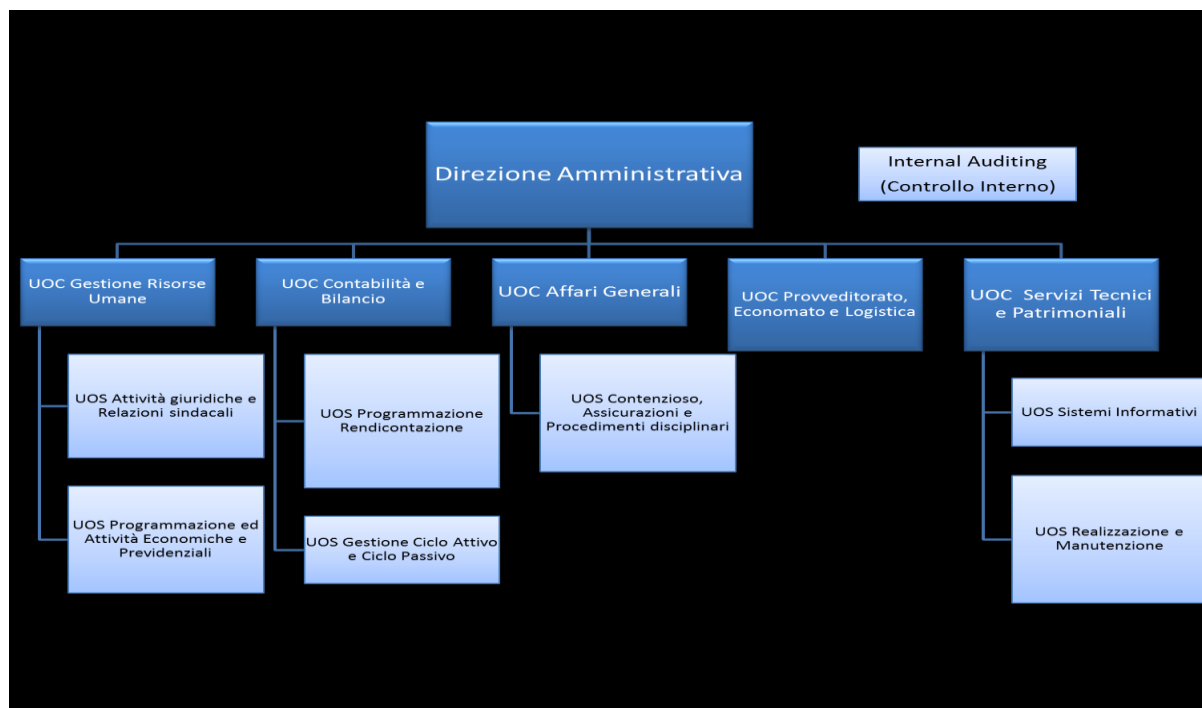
Direzione Amministrativa

Internal Auditing (Controllo Interno)

UOC Gestione Risorse Umane

UOS Attività giuridiche e Relazioni sindacali

UOS Programmazione ed Attività Economiche e Previdenziali

UOC Contabilità e Bilancio

UOS Programmazione Rendicontazione

UOS Gestione Ciclo Attivo e Ciclo Passivo

UOC Affari Generali

UOS Contenzioso, Assicurazioni e Procedimenti disciplinari

UOC Provveditorato, Economato e Logistica

UOC Servizi Tecnici e Patrimoniali

UOS Sistemi Informativi

UOS Realizzazione e Manutenzione